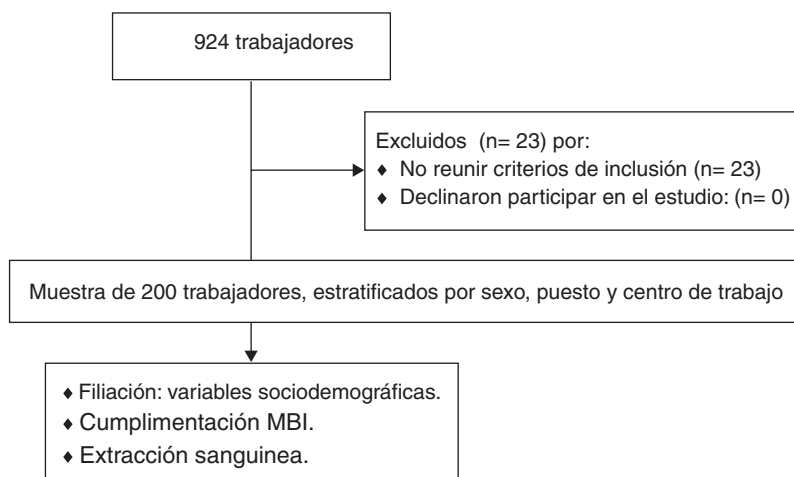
924 trabajadores

Excluidos (n= 23) por:
♦ No reunir criterios de inclusión (n= 23)
♦ Declinaron participar en el estudio: (n= 0)

Muestra de 200 trabajadores, estratificados por sexo, puesto y centro de trabajo

♦ Filiación: variables sociodemográficas.
♦ Cumplimentación MBI.
♦ Extracción sanguinea.